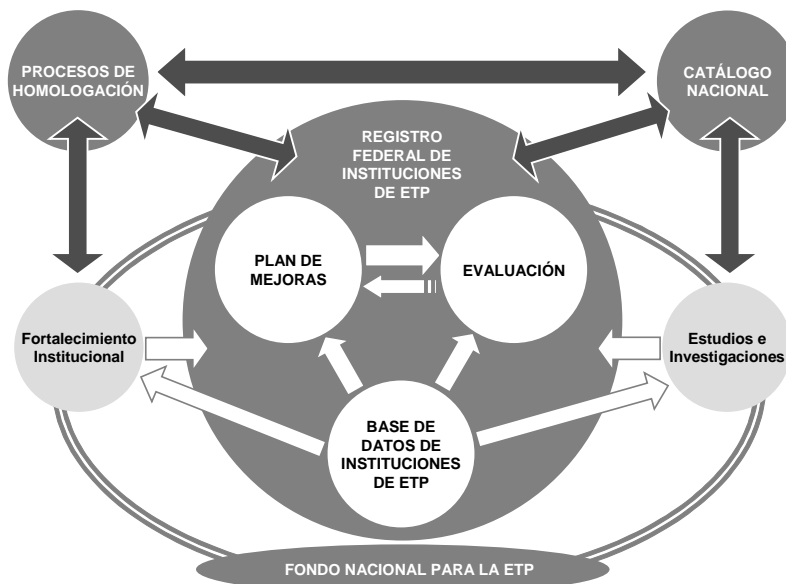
PROCESOS DE HOMOLOGACIÓN

CATÁLOGO NACIONAL

REGISTRO FEDERAL DE INSTITUCIONES DE ETP

PLAN DE MEJORAS

EVALUACIÓN

Fortalecimiento Institucional

Estudios e Investigaciones

BASE DE DATOS DE INSTITUCIONES DE ETP

FONDO NACIONAL PARA LA ETP